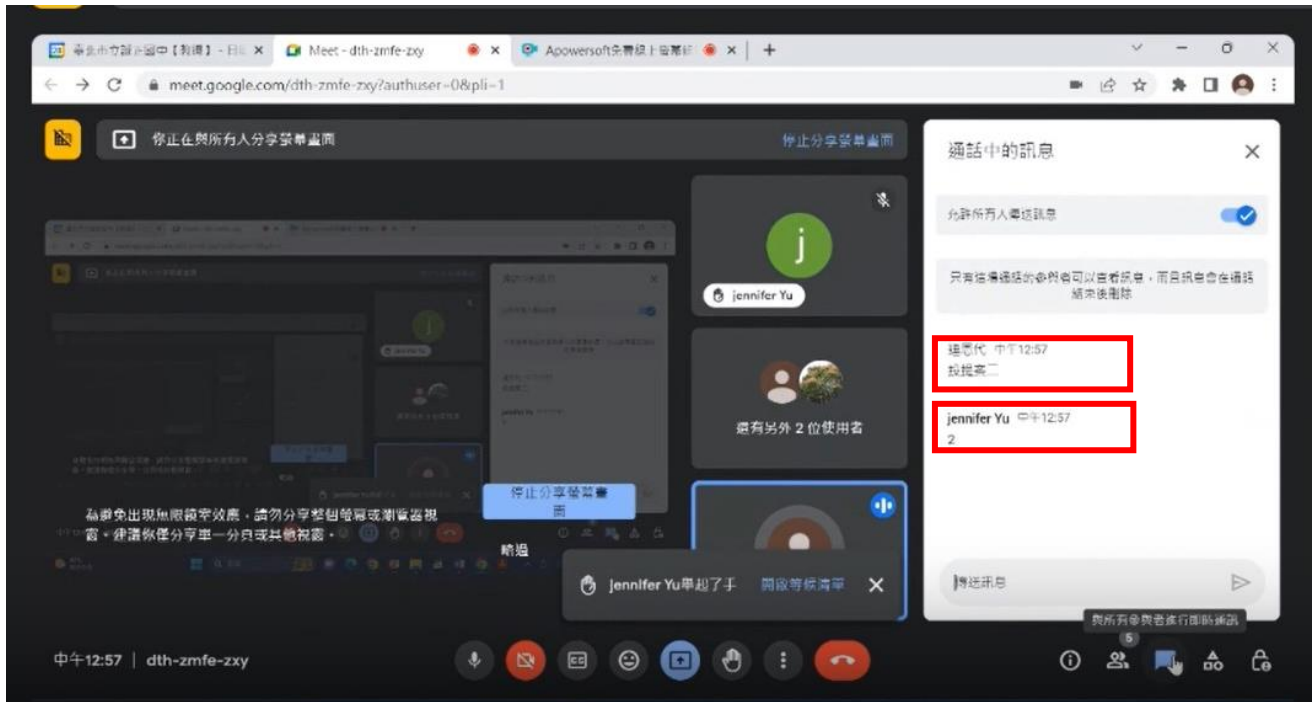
臺北市立雙園國中【教師】- 日 ×
Meet - dth-zmfe-zxy ×
Apowersoft免費線上錄影 ×
+

meet.google.com/dth-zmfe-zxy?authuser=0&pli=1

你正在與所有人分享螢幕畫面
停止分享螢幕畫面

通話中的訊息

允許所有人傳送訊息

只有這場通話的參與者可以查看訊息，而且訊息會在通話結束後刪除

jennifer Yu

還有另外 2 位使用者

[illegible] 中午12:57
投提案二

jennifer Yu 中午12:57
2

為避免出現無限鏡射效應，請勿分享整個螢幕或瀏覽器視窗，建議你僅分享單一分頁或其他視窗。

停止分享螢幕畫面

略過

jennifer Yu舉起了手
開啟等候清單

傳送訊息

與所有參與者進行即時通訊

5

中午12:57 | dth-zmfe-zxy